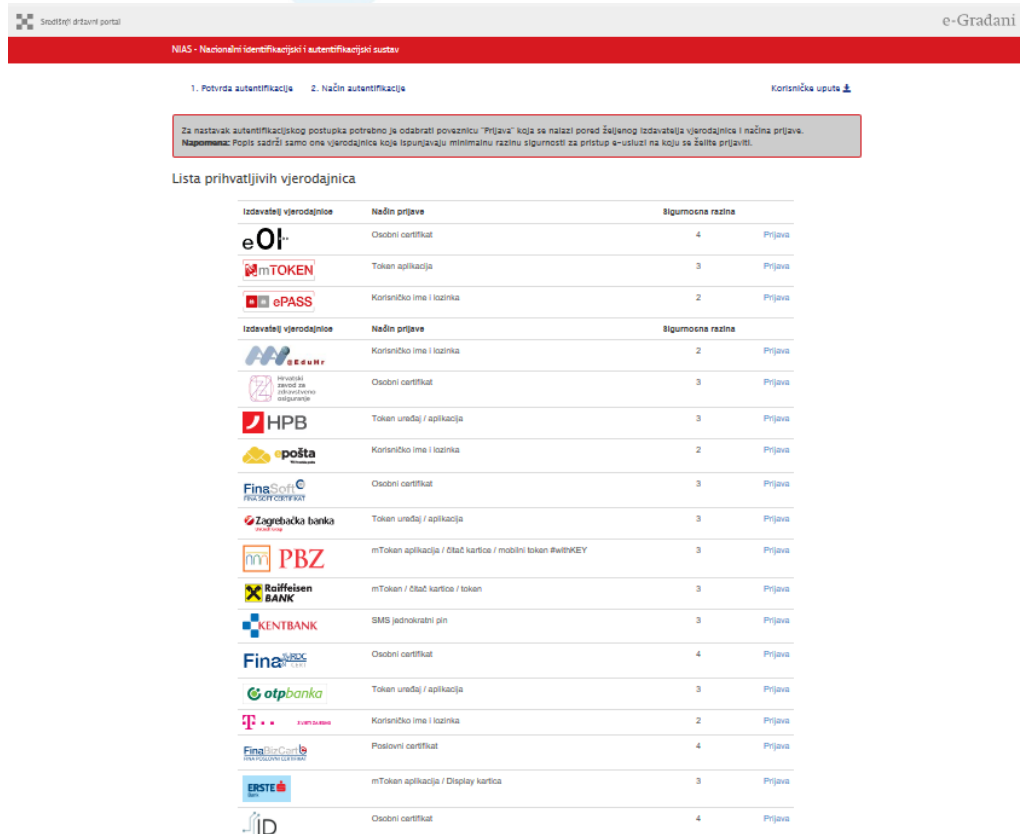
Središnji državni portal

e-Građani

NIAS - Nacionalni identifikacijski i autentifikacijski sustav

1. Potvrda autentifikacije 2. Način autentifikacije

Korisničke upute

Za nastavak autentifikacijskog postupka potrebno je odabrati poveznicu "Prijava" koja se nalazi pored željenog izdavatelja vjerodajnica i načina prijave. **Napomena:** Popis sadrži samo one vjerodajnice koje ispunjavaju minimalnu razinu sigurnosti za pristup e-usluzi na koju se želite prijaviti.

Lista prihvatljivih vjerodajnica

| Izdavatelj vjerodajnice | Način prijave | Sigurnosna razina | |
|---|---|---|---|
| eOI | Osobni certifikat | 4 | Prijava |
| mTOKEN | Token aplikacija | 3 | Prijava |
| ePASS | Korisničko ime i lozinka | 2 | Prijava |
| Izdavatelj vjerodajnice | Način prijave | Sigurnosna razina | |
| AAI@EduHr | Korisničko ime i lozinka | 2 | Prijava |
| Hrvatski zavod za zdravstveno osiguranje | Osobni certifikat | 3 | Prijava |
| HPB | Token uređaj / aplikacija | 3 | Prijava |
| epošta | Korisničko ime i lozinka | 2 | Prijava |
| FinaSoft FINA SOFT CERTIFIKAT | Osobni certifikat | 3 | Prijava |
| Zagrebačka banka | Token uređaj / aplikacija | 3 | Prijava |
| PBZ | mToken aplikacija / čitač kartice / mobilni token #withKEY | 3 | Prijava |
| Raiffeisen BANK | mToken / čitač kartice / token | 3 | Prijava |
| KENTBANK | SMS jednokratni pin | 3 | Prijava |
| Fina RDC | Osobni certifikat | 4 | Prijava |
| otpbanka | Token uređaj / aplikacija | 3 | Prijava |
| T | Korisničko ime i lozinka | 2 | Prijava |
| FinaBizCert | Poslovni certifikat | 4 | Prijava |
| ERSTE | mToken aplikacija / Display kartica | 3 | Prijava |
| ID | Osobni certifikat | 4 | Prijava |